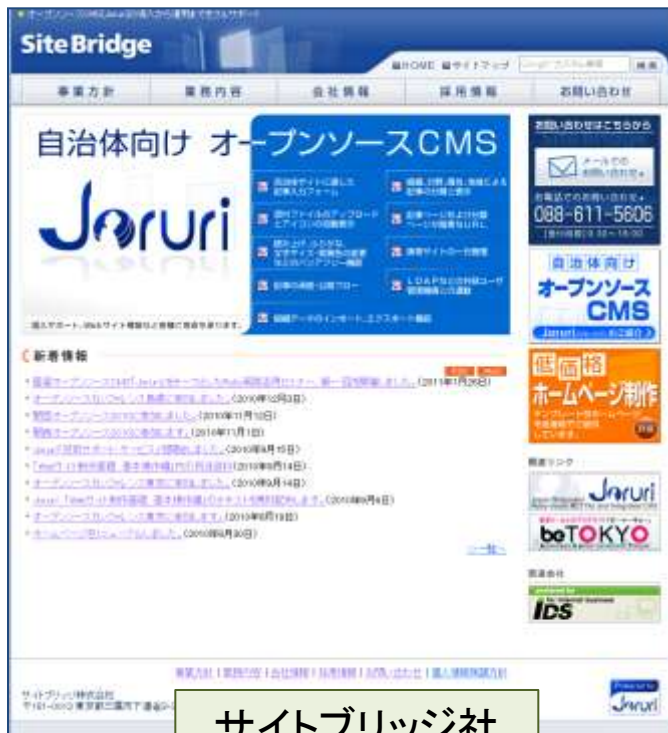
SiteBridge

HOME サイトマップ 検索

事業方針 | 業務内容 | 会社情報 | 採用情報 | お問い合わせ

自治体向け オープンソースCMS

Joruri

お問い合わせはこちらから

メールでのお問い合わせ

088-611-5606

自治体向け オープンソース CMS

新着情報

低価格 ホームページ制作

関連リンク

Joruri

beTOKYO

関連会社

IDS

事業方針 | 業務内容 | 会社情報 | 採用情報 | お問い合わせ | 個人情報保護方針

サイトブリッジ株式会社

Joruri

サイトブリッジ社